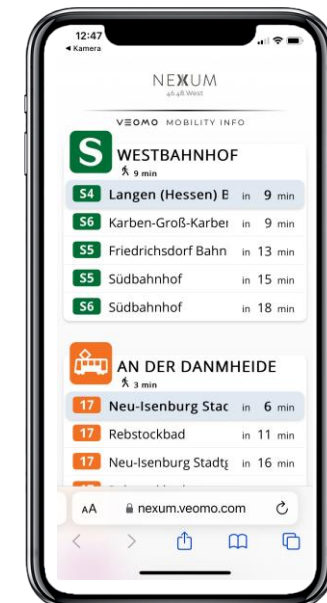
12:47
◂ Kamera

NEXUM
40.48 West

VEOMO MOBILITY INFO

S WESTBAHNHOF
9 min

| | | | |
|---|---|---|---|
| S4 | Langen (Hessen) B | in | 9 min |
| S6 | Karben-Groß-Karber | in | 9 min |
| S5 | Friedrichsdorf Bahn | in | 13 min |
| S5 | Südbahnhof | in | 15 min |
| S6 | Südbahnhof | in | 18 min |

AN DER DANMHEIDE
3 min

| | | | |
|---|---|---|---|
| 17 | Neu-Isenburg Stac | in | 6 min |
| 17 | Rebstockbad | in | 11 min |
| 17 | Neu-Isenburg Stadtg | in | 16 min |

AA nexum.veomo.com